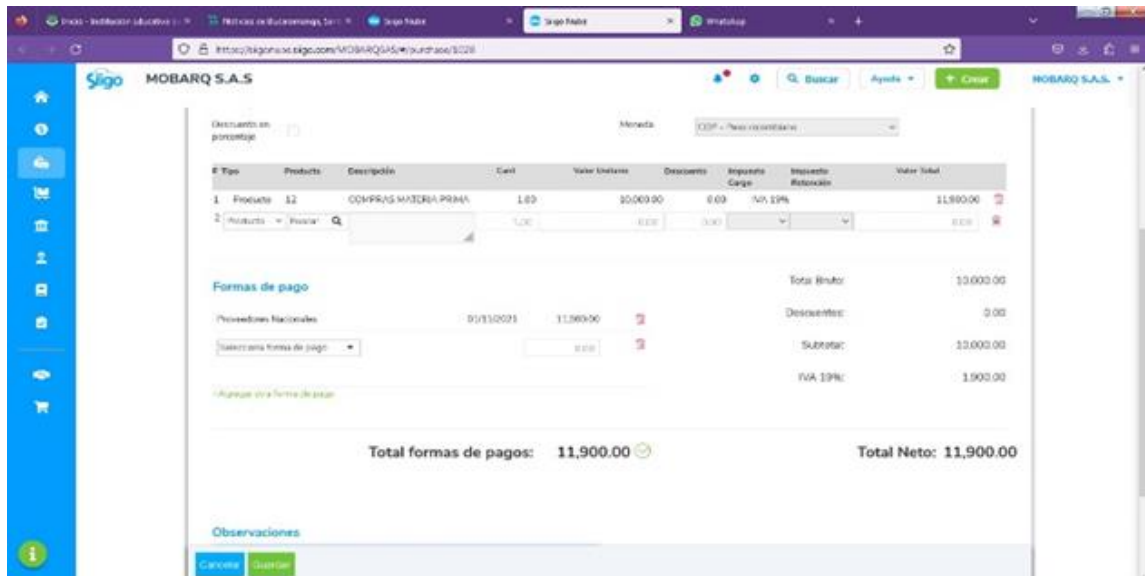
Inicio - Institución educativa | Noticias de Bucaramanga | Siigo Nube | Siigo Nube | WhatsApp

https://siigonube.siigo.com/MOBARQSAS/#/purchase/1028

Siigo MOBARQ S.A.S

Buscar Ayuda + Crear MOBARQ S.A.S.

Descuento en porcentaje

Moneda COP - Peso colombiano

| # Tipo | Producto | Descripción | Cant | Valor Unitario | Descuento | Impuesto Cargo | Impuesto Retención | Valor total |
|---|---|---|---|---|---|---|---|---|
| 1 Producto | 12 | COMPRAS MATERIA PRIMA | 1.00 | 10,000.00 | 0.00 | IVA 19% | | 11,900.00 |
| 2 Producto | Buscar | | 1.00 | 0.00 | 0.00 | | | 0.00 |

Formas de pago

Proveedores Nacionales 01/11/2021 11,900.00

Selecciona forma de pago 0.00

+ Agregar otra forma de pago

Total Bruto: 10,000.00
Descuentos: 0.00
Subtotal: 10,000.00
IVA 19%: 1,900.00

Total formas de pagos: 11,900.00

Total Neto: 11,900.00

Observaciones

Cancelar Guardar